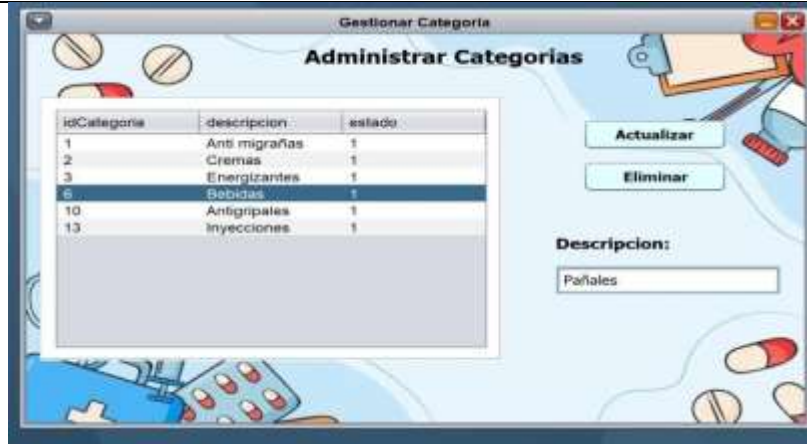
Gestionar Categoria

Administrar Categorias

| idCategoria | descripcion | estado |
|---|---|---|
| 1 | Anti migrañas | 1 |
| 2 | Cremas | 1 |
| 3 | Energizantes | 1 |
| 6 | Bebidas | 1 |
| 10 | Antigripales | 1 |
| 13 | Inyecciones | 1 |

Actualizar

Eliminar

Descripcion:

Pañales